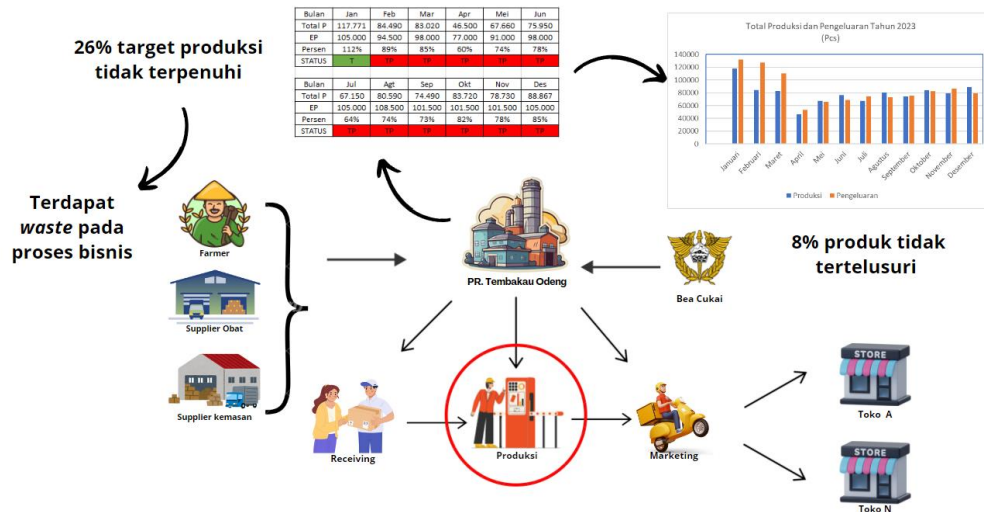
26% target produksi tidak terpenuhi

| Bulan | Jan | Feb | Mar | Apr | Mei | Jun |
|---|---|---|---|---|---|---|
| Total P | 117.771 | 84.490 | 83.020 | 46.500 | 67.660 | 75.950 |
| EP | 105.000 | 94.500 | 98.000 | 77.000 | 91.000 | 98.000 |
| Persen | 112% | 89% | 85% | 60% | 74% | 78% |
| STATUS | T | TP | TP | TP | TP | TP |

| Bulan | Jul | Agt | Sep | Okt | Nov | Des |
|---|---|---|---|---|---|---|
| Total P | 67.150 | 80.590 | 74.490 | 83.720 | 78.730 | 88.867 |
| EP | 105.000 | 108.500 | 101.500 | 101.500 | 101.500 | 105.000 |
| Persen | 64% | 74% | 73% | 82% | 78% | 85% |
| STATUS | TP | TP | TP | TP | TP | TP |

Total Produksi dan Pengeluaran Tahun 2023
(Pcs)
140000
120000
100000
80000
60000
40000
20000
0
Januari Februari Maret April Mei Juni Juli Agustus September Oktober November Desember
Produksi Pengeluaran

Terdapat waste pada proses bisnis

Farmer
Supplier Obat
Supplier kemasan
PR. Tembakau Odeng
Bea Cukai

8% produk tidak tertelusuri

Receiving
Produksi
Marketing
STORE
Toko A
STORE
Toko N